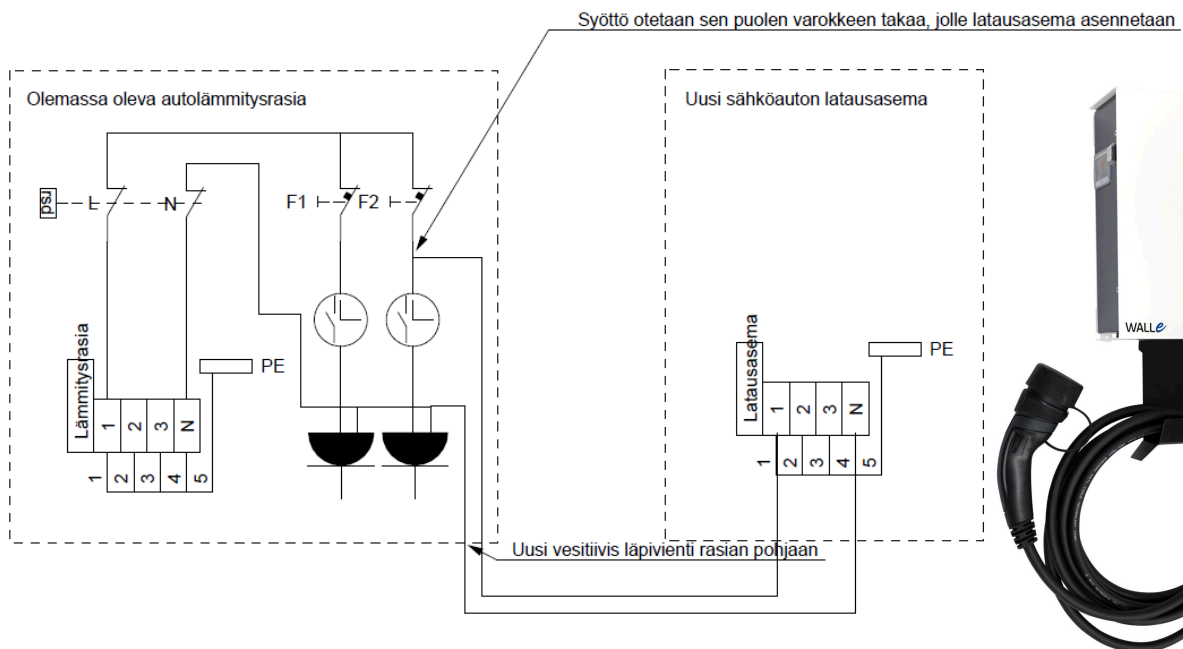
Syöttö otetaan sen puolen varokkeen takaa, jolle latausasema asennetaan

Olemassa oleva autolämmitysrasia

psj

L

N

F1

F2

Lämmitysrasia

1 2 3 N

1 2 3 4 5

PE

Uusi sähköauton latausasema

Latausasema

1 2 3 N

1 2 3 4 5

PE

WALLe

Uusi vesitiivis läpivienti rasian pohjaan